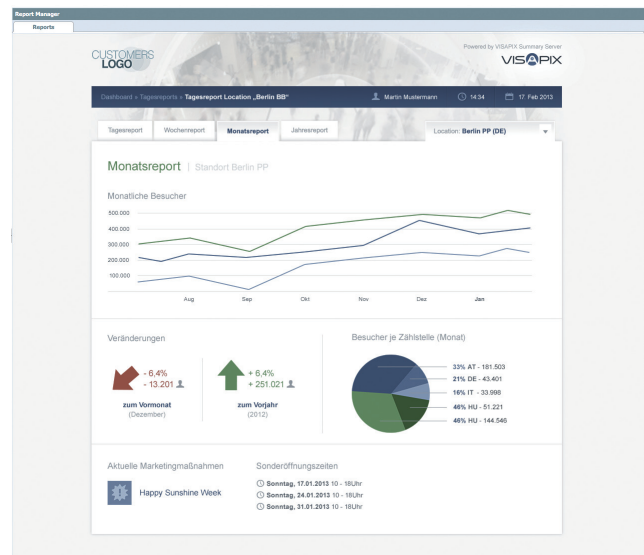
Report Manager

Reports

CUSTOMERS LOGO

Powered by VISAPIX Summary Server

VISAPIX

Dashboard » Tagesreports » Tagesreport Location „Berlin BB"

Martin Mustermann

14:34

17. Feb 2013

Tagesreport

Wochenreport

Monatsreport

Jahresreport

Location: Berlin PP (DE)

Monatsreport | Standort Berlin PP

Monatliche Besucher

500.000

400.000

300.000

200.000

100.000

Aug

Sep

Okt

Nov

Dez

Jan

Veränderungen

- 6,4%
- 13.201

zum Vormonat
(Dezember)

+ 6,4%
+ 251.021

zum Vorjahr
(2012)

Besucher je Zähistelle (Monat)

33% AT - 181.503
21% DE - 43.401
16% IT - 33.998
46% HU - 51.221
46% HU - 144.546

Aktuelle Marketingmaßnahmen

Happy Sunshine Week

Sonderöffnungszeiten

Sonntag, 17.01.2013 10 - 18Uhr
Sonntag, 24.01.2013 10 - 18Uhr
Sonntag, 31.01.2013 10 - 18Uhr